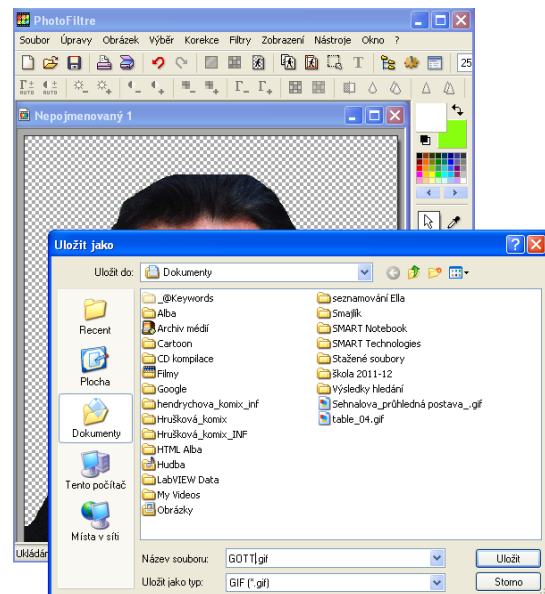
PhotoFiltre

Soubor Úpravy Obrázek Výběr Korekce Filtry Zobrazení Nástroje Okno ?

25

Nepojmenovaný 1

Uložit jako

Uložit do: Dokumenty

Recent
Plocha
Dokumenty
Tento počítač
Místa v síti

_@Keywords
Alba
Archiv médií
Cartoon
CD kompilace
Filmy
Google
hendrychova_komix_inf
Hrušková_komix
Hrušková_komix_INF
HTML Alba
Hudba
LabVIEW Data
My Videos
Obrázky
seznamování Ella
Smajlík
SMART Notebook
SMART Technologies
Stažené soubory
škola 2011-12
Výsledky hledání
Sehnalova_průhledná postava_.gif
table_04.gif

Název souboru: GOTT.gif
Uložit jako typ: GIF (*.gif)

Uložit
Storno

Ukládán